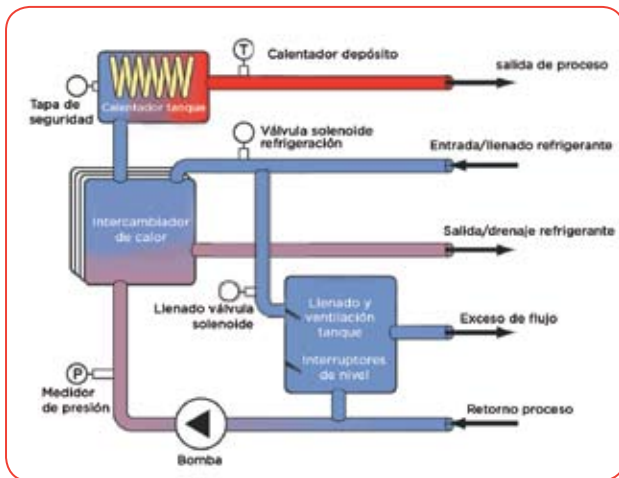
T
Calentador depósito
salida de proceso
Tapa de seguridad
Calentador tanque
Válvula solenoide refrigeración
Entrada/llenado refrigerante
Intercambiador de calor
Salida/drenaje refrigerante
Llenado válvula solenoide
Llenado y ventilación tanque
Exceso de flujo
Interruptores de nivel
P
Medidor de presión
Retorno proceso
Bomba